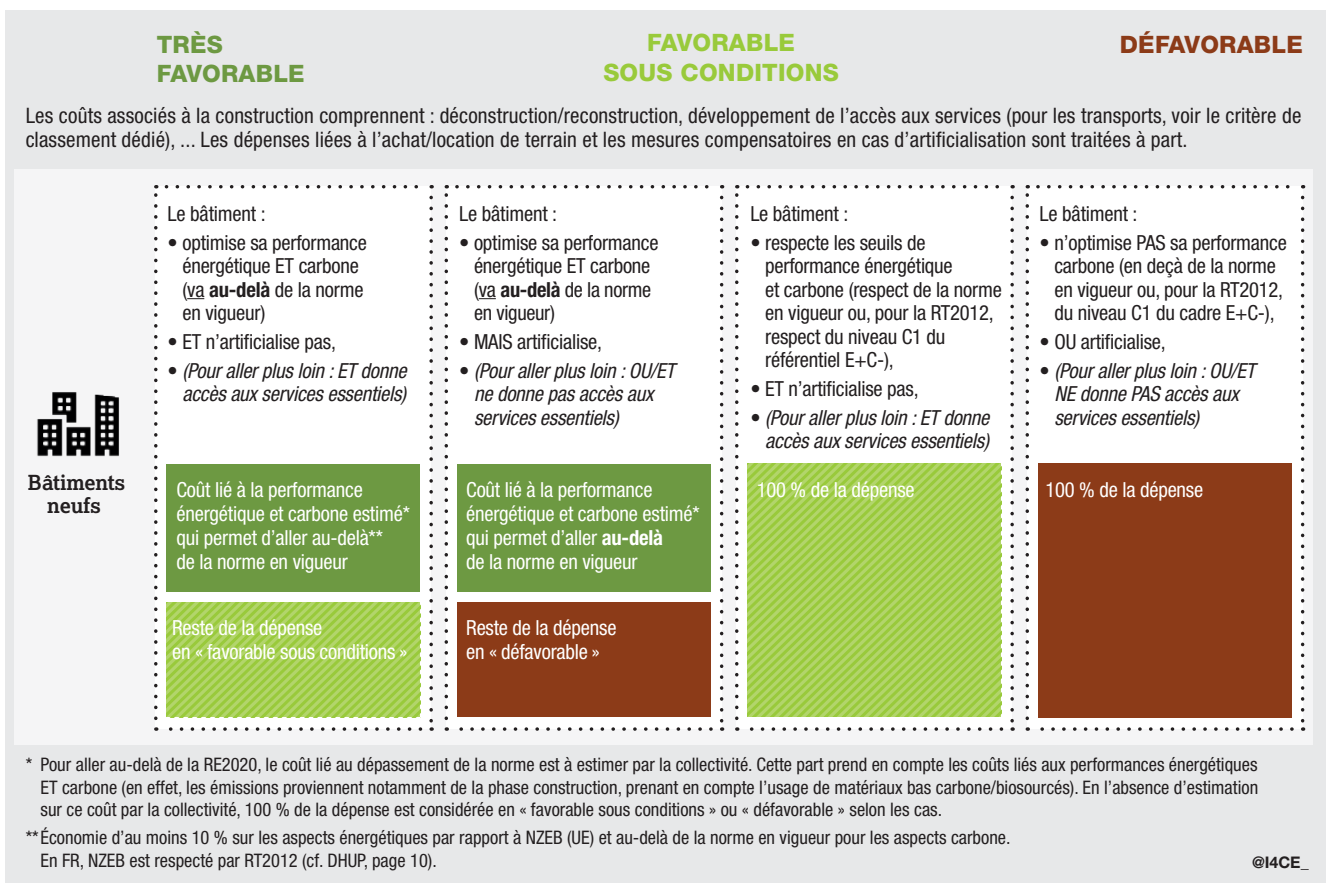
TRÈS FAVORABLE

FAVORABLE SOUS CONDITIONS

DÉFAVORABLE

Les coûts associés à la construction comprennent : déconstruction/reconstruction, développement de l'accès aux services (pour les transports, voir le critère de classement dédié), ... Les dépenses liées à l'achat/location de terrain et les mesures compensatoires en cas d'artificialisation sont traitées à part.

Bâtiments neufs

Le bâtiment :
• optimise sa performance énergétique ET carbone (va au-delà de la norme en vigueur)
• ET n'artificialise pas,
• (Pour aller plus loin : ET donne accès aux services essentiels)

Coût lié à la performance énergétique et carbone estimé* qui permet d'aller au-delà** de la norme en vigueur

Reste de la dépense en « favorable sous conditions »

Le bâtiment :
• optimise sa performance énergétique ET carbone (va au-delà de la norme en vigueur)
• MAIS artificialise,
• (Pour aller plus loin : OU/ET ne donne pas accès aux services essentiels)

Coût lié à la performance énergétique et carbone estimé* qui permet d'aller au-delà de la norme en vigueur

Reste de la dépense en « défavorable »

Le bâtiment :
• respecte les seuils de performance énergétique et carbone (respect de la norme en vigueur ou, pour la RT2012, respect du niveau C1 du référentiel E+C-),
• ET n'artificialise pas,
• (Pour aller plus loin : ET donne accès aux services essentiels)

100 % de la dépense

Le bâtiment :
• n'optimise PAS sa performance carbone (en deçà de la norme en vigueur ou, pour la RT2012, du niveau C1 du cadre E+C-),
• OU artificialise,
• (Pour aller plus loin : OU/ET NE donne PAS accès aux services essentiels)

100 % de la dépense

* Pour aller au-delà de la RE2020, le coût lié au dépassement de la norme est à estimer par la collectivité. Cette part prend en compte les coûts liés aux performances énergétiques ET carbone (en effet, les émissions proviennent notamment de la phase construction, prenant en compte l'usage de matériaux bas carbone/biosourcés). En l'absence d'estimation sur ce coût par la collectivité, 100 % de la dépense est considérée en « favorable sous conditions » ou « défavorable » selon les cas.

** Économie d'au moins 10 % sur les aspects énergétiques par rapport à NZEB (UE) et au-delà de la norme en vigueur pour les aspects carbone. En FR, NZEB est respecté par RT2012 (cf. DHUP, page 10).

@I4CE_